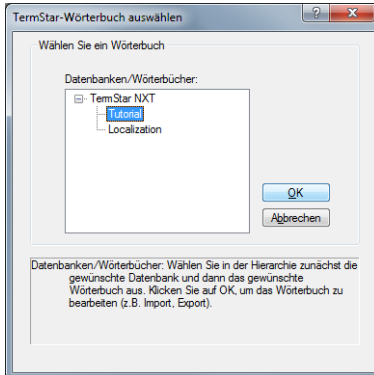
TermStar-Wörterbuch auswählen

?

X

Wählen Sie ein Wörterbuch

Datenbanken/Wörterbücher:

TermStar NXT

Tutorial

Localization

OK

Abbrechen

Datenbanken/Wörterbücher: Wählen Sie in der Hierarchie zunächst die gewünschte Datenbank und dann das gewünschte Wörterbuch aus. Klicken Sie auf OK, um das Wörterbuch zu bearbeiten (z.B. Import, Export).